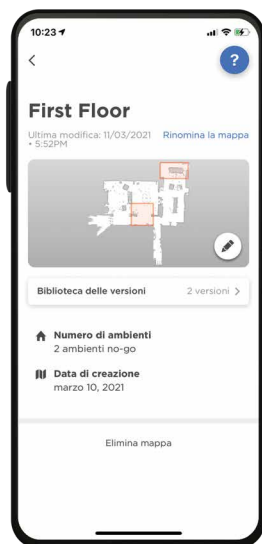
10:23

<

?

First Floor

Ultima modifica: 11/03/2021 • 5:52PM

Rinomina la mappa

Biblioteca delle versioni

2 versioni >

Numero di ambienti
2 ambienti no-go

Data di creazione
marzo 10, 2021

Elimina mappa